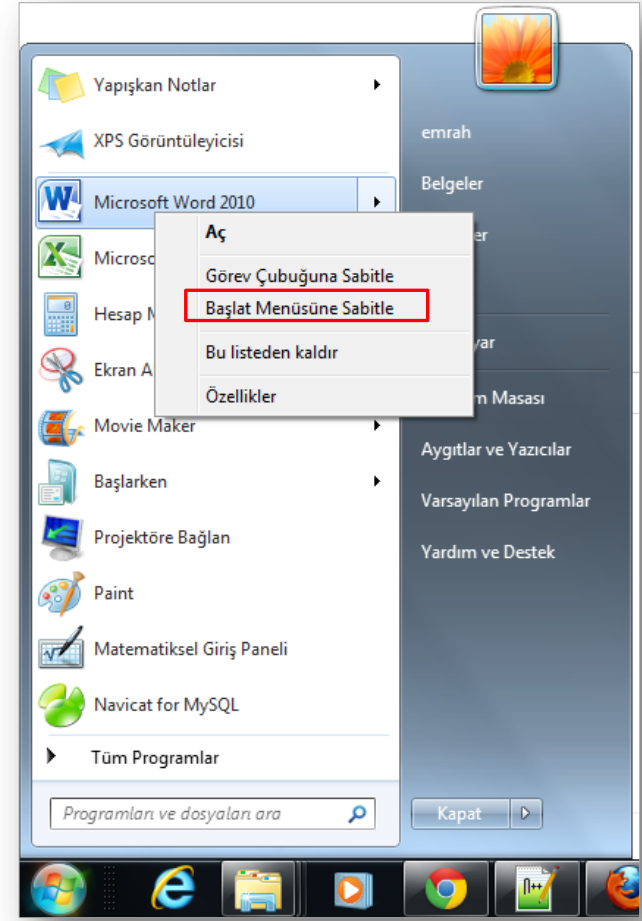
Yapışkan Notlar
XPS Görüntüleyicisi
Microsoft Word 2010
Microso
Hesap M
Ekran A
Movie Maker
Başlarken
Projektöre Bağlan
Paint
Matematiksel Giriş Paneli
Navicat for MySQL
Tüm Programlar
Programları ve dosyaları ara

Aç
Görev Çubuğuna Sabitle
Başlat Menüsüne Sabitle
Bu listeden kaldır
Özellikler

emrah
Belgeler
er
yar
m Masası
Aygıtlar ve Yazıcılar
Varsayılan Programlar
Yardım ve Destek
Kapat